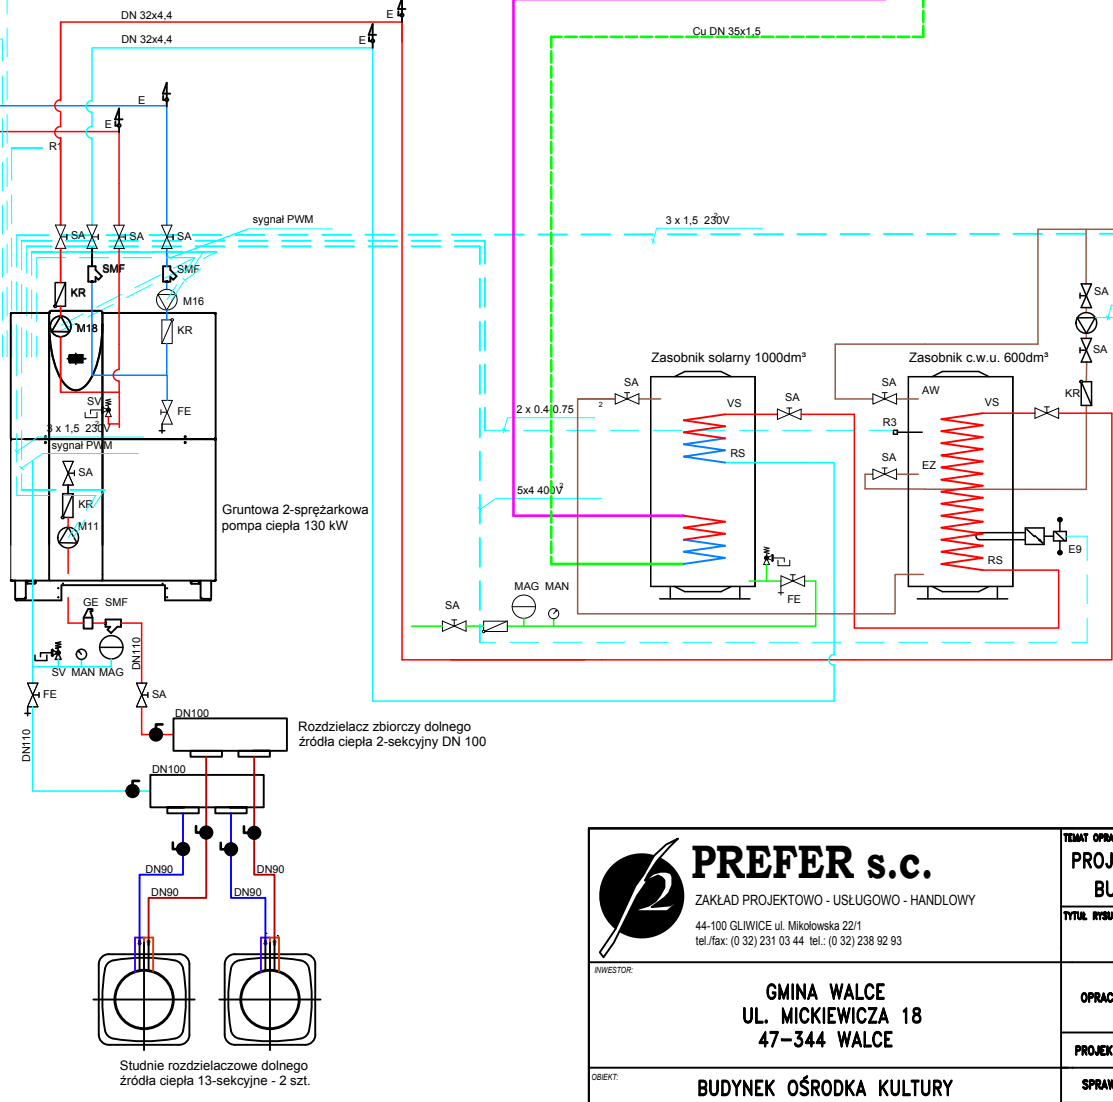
DN 32x4,4
E
DN 32x4,4
E
Cu DN 35x1,5
E
E
R1
SA SA SA SA
sygnał PWM
3 x 1,5 230V
SMF
SMF
KR
M16
M18
KR
SV
FE
3 x 1,5 230V
sygnał PWM
SA
KR
M11
Gruntowa 2-sprężarkowa pompa ciepła 130 kW
Zasobnik solarny 1000dm³
Zasobnik c.w.u. 600dm³
SA
SA
SA
AW
SA
SA
KR
VS
VS
2 x 0,4 0,75
R3
RS
SA
EZ
5x4 400V
E9
RS
MAG MAN
FE
SA
GE SMF
DN110
SV MAN MAG
FE
SA
DN100
Rozdzielacz zbiorczy dolnego źródła ciepła 2-sekcyjny DN 100
DN110
DN100
DN90
DN90
DN90
DN90
Studnie rozdzielaczowe dolnego źródła ciepła 13-sekcyjne - 2 szt.
PREFER s.c.
ZAKŁAD PROJEKTOWO - USŁUGOWO - HANDLOWY
44-100 GLIWICE ul. Mikołowska 22/1
tel./fax: (0 32) 231 03 44 tel.: (0 32) 238 92 93
INWESTOR:
GMINA WALCE
UL. MICKIEWICZA 18
47-344 WALCE
OBIEKT:
BUDYNEK OŚRODKA KULTURY
TEMAT OPRA
PROJ
BU
TYTUŁ RYSU
OPRAC
PROJEK
SPRAW